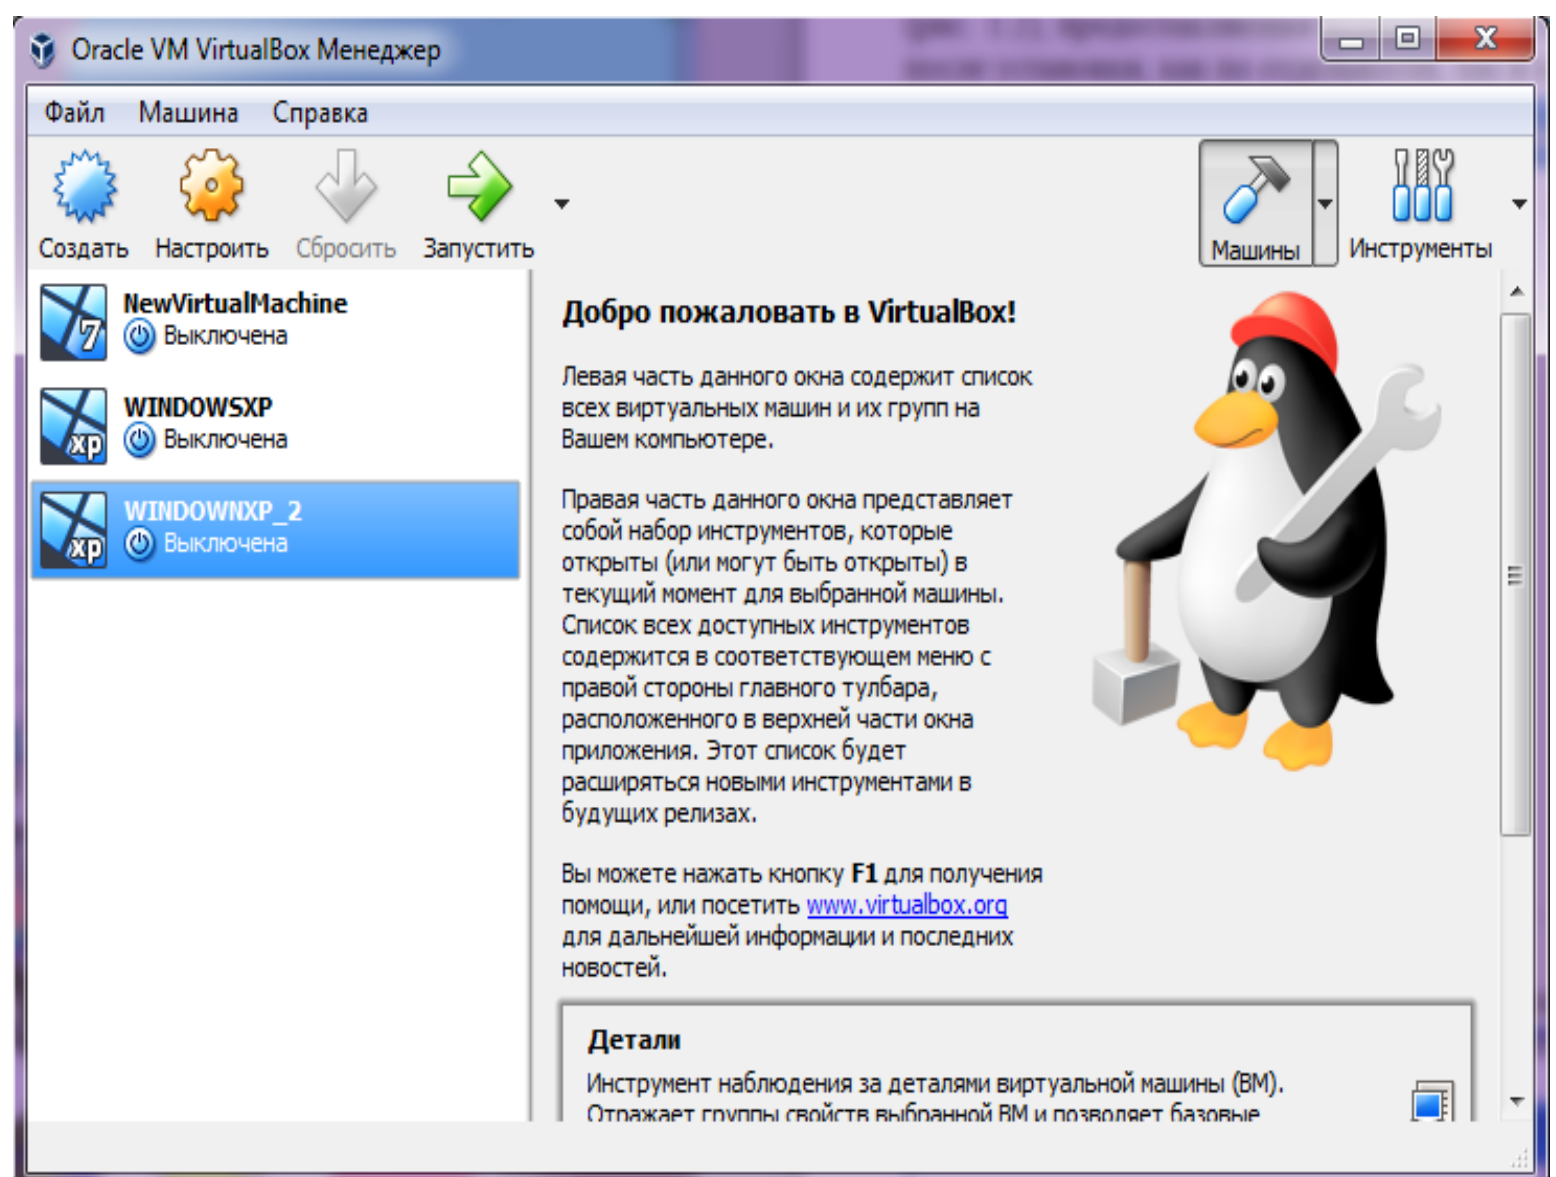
Oracle VM VirtualBox Менеджер

Файл Машина Справка

Создать Настроить Сбросить Запустить

Машины Инструменты

NewVirtualMachine
Выключена

WINDOWSXP
Выключена

WINDOWNXP_2
Выключена

Добро пожаловать в VirtualBox!

Левая часть данного окна содержит список всех виртуальных машин и их групп на Вашем компьютере.

Правая часть данного окна представляет собой набор инструментов, которые открыты (или могут быть открыты) в текущий момент для выбранной машины. Список всех доступных инструментов содержится в соответствующем меню с правой стороны главного тулбара, расположенного в верхней части окна приложения. Этот список будет расширяться новыми инструментами в будущих релизах.

Вы можете нажать кнопку F1 для получения помощи, или посетить www.virtualbox.org для дальнейшей информации и последних новостей.

Детали

Инструмент наблюдения за деталями виртуальной машины (ВМ). Отражает группы свойств выбранной ВМ и позволяет базовые